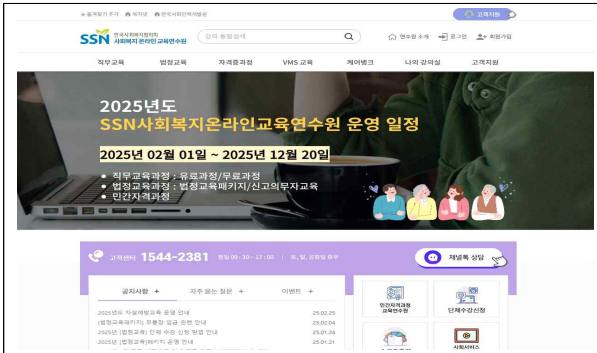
★ 즐겨찾기 추가 ♠ 회사널 ■ 한국사회복지협의회

고객지원

SSN 한국사회복지협의회 사회복지온라인교육연수원

강의 통합검색

연수원 소개 로그인 회원가입

직무교육 법정교육 자격증과정 VMS 교육 케어뱅크 나의 강의실 고객지원

2025년도
SSN사회복지온라인교육연수원 운영 일정

2025년 02월 01일 ~ 2025년 12월 20일

• 직무교육과정 : 유료과정/무료과정
• 법정교육과정 : 법정교육패키지/신고의무자교육
• 민간자격과정

고객센터 1544-2381 평일 09:30 ~ 17:00 | 토, 일, 공휴일 휴무

채널톡 상담

공지사항 + 자주 묻는 질문 + 이벤트 +

2025년도 자율예방교육 운영 안내 25.02.25
[법정교육패키지] 무통장 입금 운영 안내 25.02.04
2025년 [법정교육] 단체 수강 신청 방법 안내 25.01.24
2025년 [법정교육]패키지 운영 안내 25.01.21

민간자격과정 교육연수원

단체수강신청

사회서비스